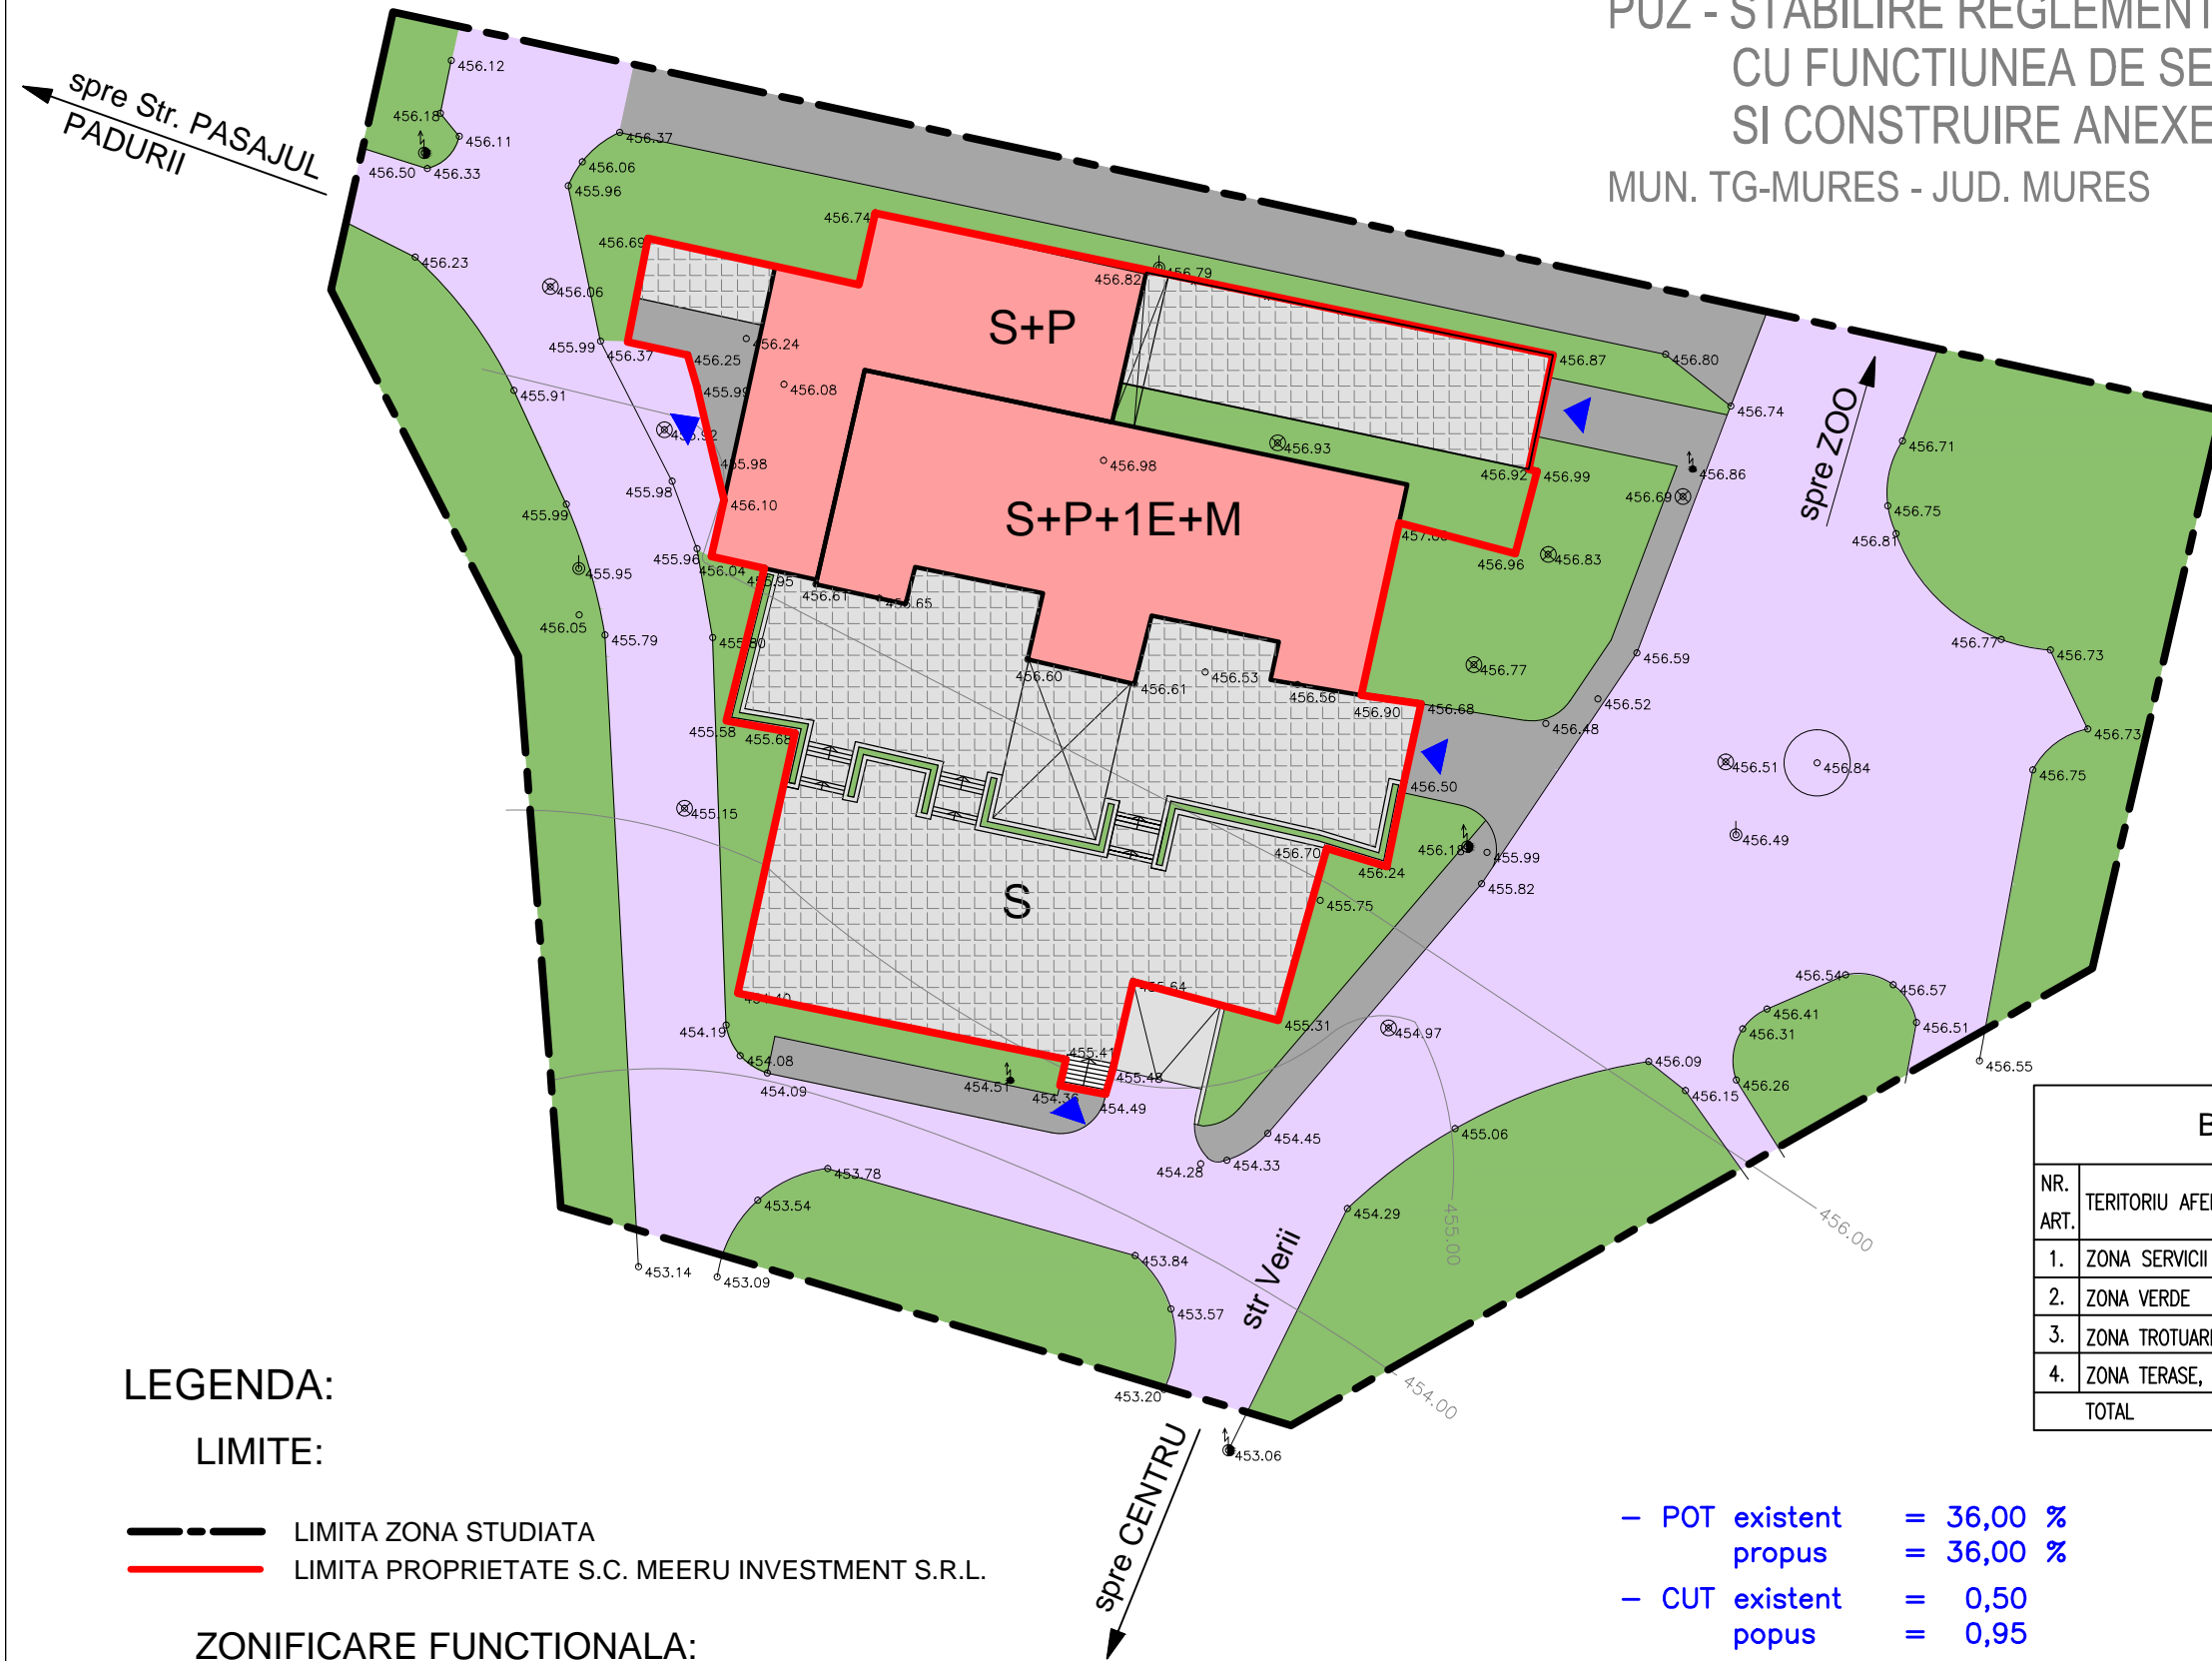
PUZ - STABILIRE REGLEMENT
CU FUNCTIUNEA DE SE
SI CONSTRUIRE ANEXE
MUN. TG-MURES - JUD. MURES

spre Str. PASAJUL PADURII

456.12
456.18
456.11
456.50
456.33
456.37
456.06
455.96
456.74
456.69
456.23
456.06
456.82
456.79
S+P
455.99
456.37
456.25
456.24
456.08
455.99
456.87
456.80
455.91
455.92
456.74
456.93
456.98
455.98
455.98
456.10
S+P+1E+M
456.92
456.99
456.86
456.69
456.71
456.75
455.99
457.00
456.96
456.83
456.81
455.96
456.04
455.95
456.61
456.65
455.95
456.05
455.79
455.80
456.60
456.53
456.61
456.56
456.90
456.68
456.77
456.59
456.52
456.48
456.77
456.73
455.58
455.68
456.50
456.51
456.84
456.73
456.75
455.15
456.49
456.70
456.18
455.99
456.24
455.82
455.75
S
456.54
456.57
456.41
456.51
456.31
455.31
454.97
456.64
454.40
454.19
454.08
456.09
456.15
456.26
456.55
455.41
455.48
454.51
454.36
454.49
454.09
455.06
454.45
454.28
454.33
453.78
453.54
454.29
456.00
455.00
453.84
453.57
str Verii
453.14
453.09
453.20
454.00
453.06
spre ZOO
spre CENTRU

LEGENDA:
LIMITE:
LIMITA ZONA STUDIATA
LIMITA PROPRIETATE S.C. MEERU INVESTMENT S.R.L.
ZONIFICARE FUNCTIONALA:

| NR. ART. | TERITORIU AFE |
|---|---|
| 1. | ZONA SERVICII |
| 2. | ZONA VERDE |
| 3. | ZONA TROTUAR |
| 4. | ZONA TERASE, |
| | TOTAL |

- POT existent = 36,00 %
propus = 36,00 %
- CUT existent = 0,50
propus = 0,95